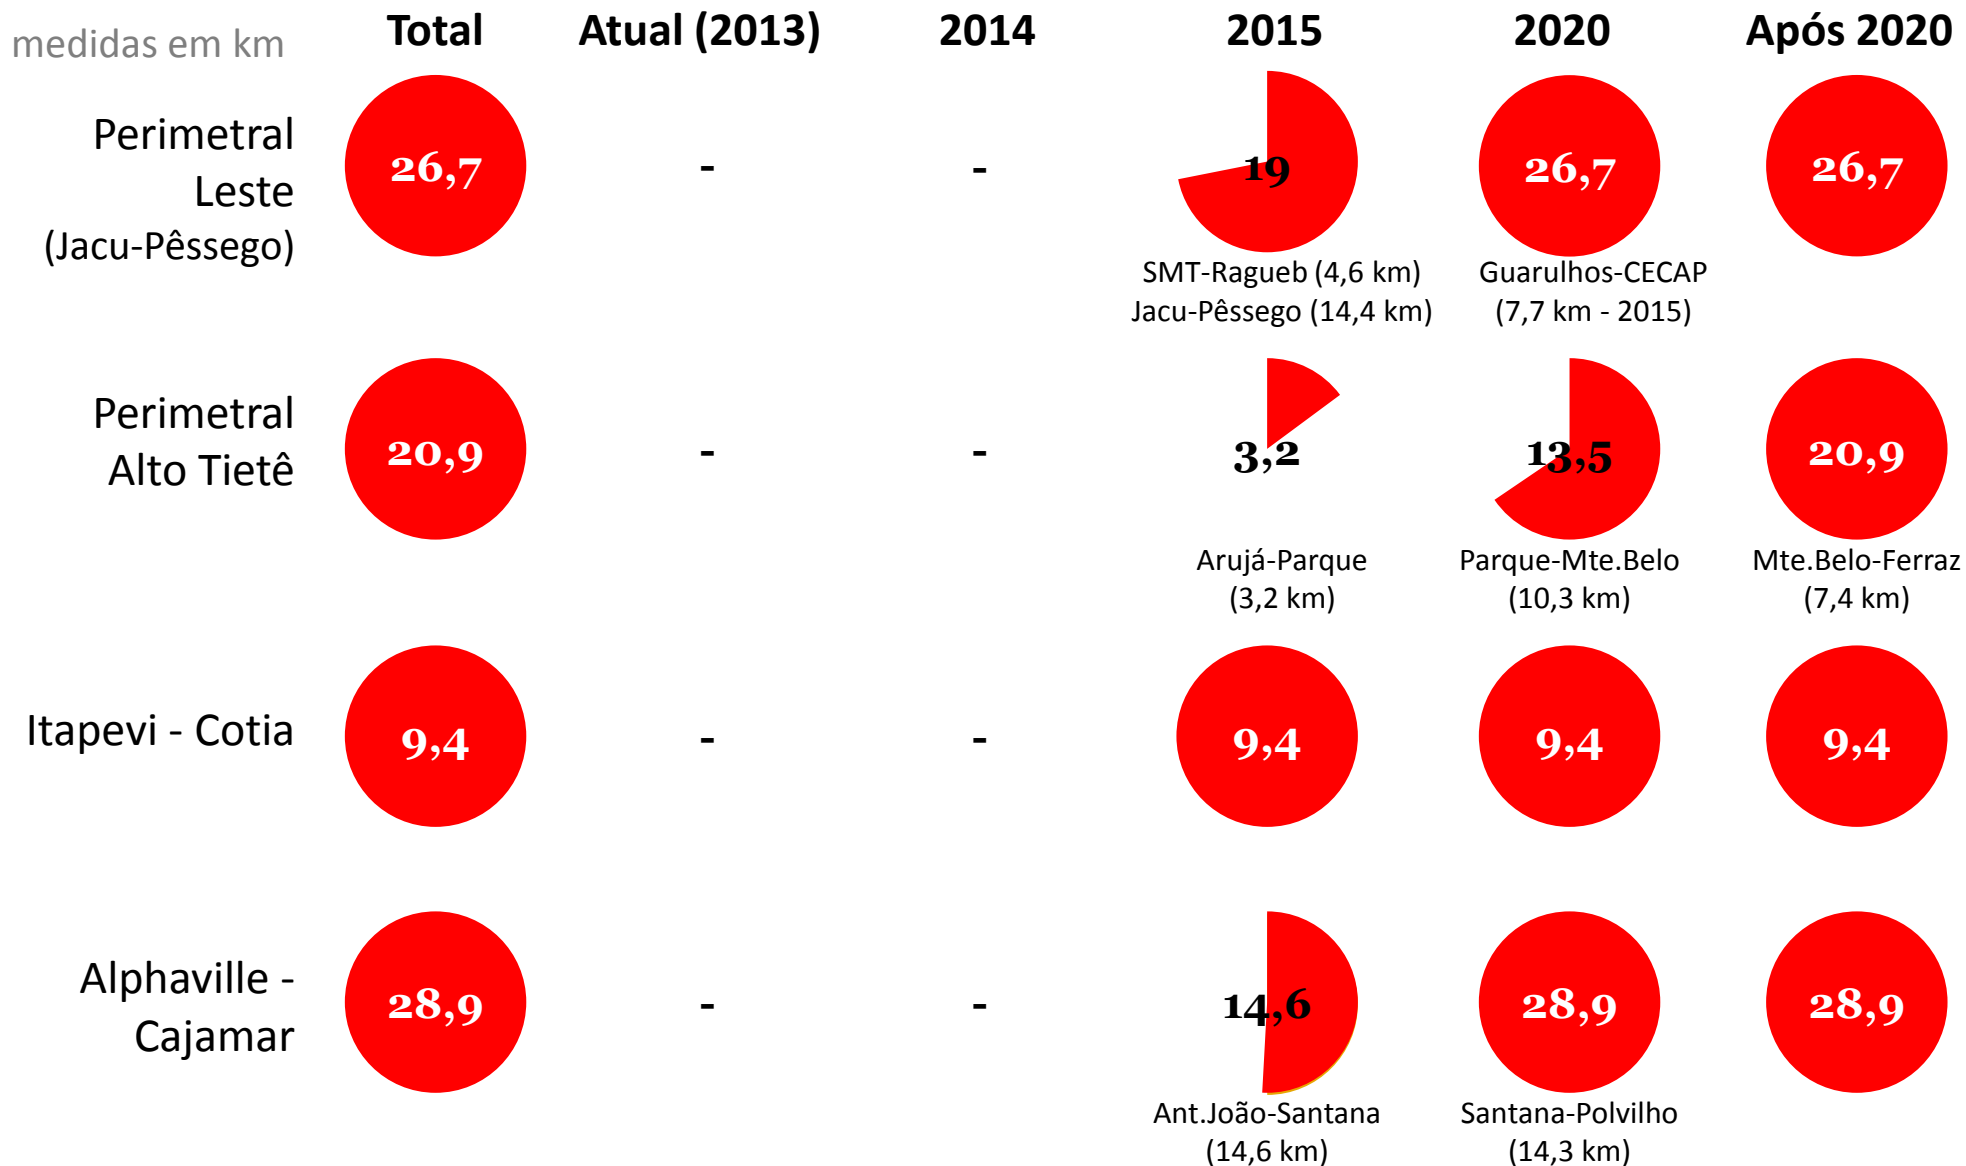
| medidas em km | Total | Atual (2013) | 2014 | 2015 | 2020 | Após 2020 |
|---|---|---|---|---|---|---|
| Perimetral Leste (Jacu-Pêssego) | 26,7 | - | - | 19 SMT-Ragueb (4,6 km) Jacu-Pêssego (14,4 km) | 26,7 Guarulhos-CECAP (7,7 km - 2015) | 26,7 |
| Perimetral Alto Tietê | 20,9 | - | - | 3,2 Arujá-Parque (3,2 km) | 13,5 Parque-Mte.Belo (10,3 km) | 20,9 Mte.Belo-Ferraz (7,4 km) |
| Itapevi - Cotia | 9,4 | - | - | 9,4 | 9,4 | 9,4 |
| Alphaville - Cajamar | 28,9 | - | - | 14,6 Ant.João-Santana (14,6 km) | 28,9 Santana-Polvilho (14,3 km) | 28,9 |